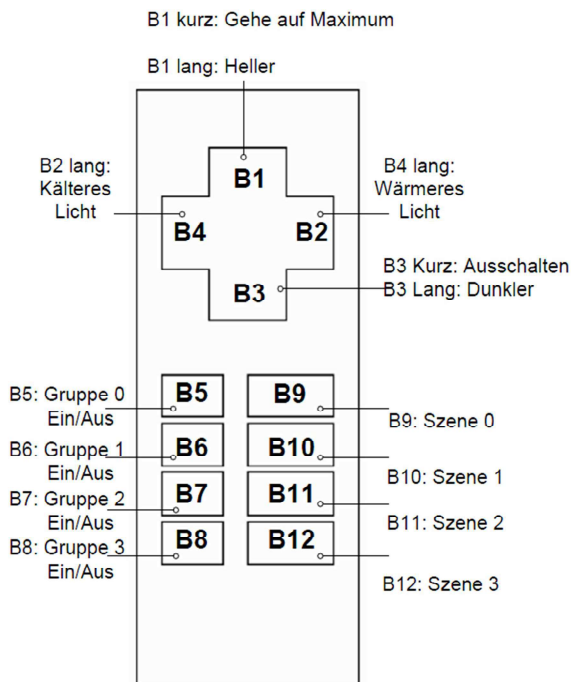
B1 kurz: Gehe auf Maximum

B1 lang: Heller

B2 lang: Kälteres Licht

B1

B4 lang: Wärmeres Licht

B4

B2

B3

B3 Kurz: Ausschalten
B3 Lang: Dunkler

B5: Gruppe 0 Ein/Aus

B5

B9

B9: Szene 0

B6: Gruppe 1 Ein/Aus

B6

B10

B10: Szene 1

B7: Gruppe 2 Ein/Aus

B7

B11

B11: Szene 2

B8: Gruppe 3 Ein/Aus

B8

B12

B12: Szene 3